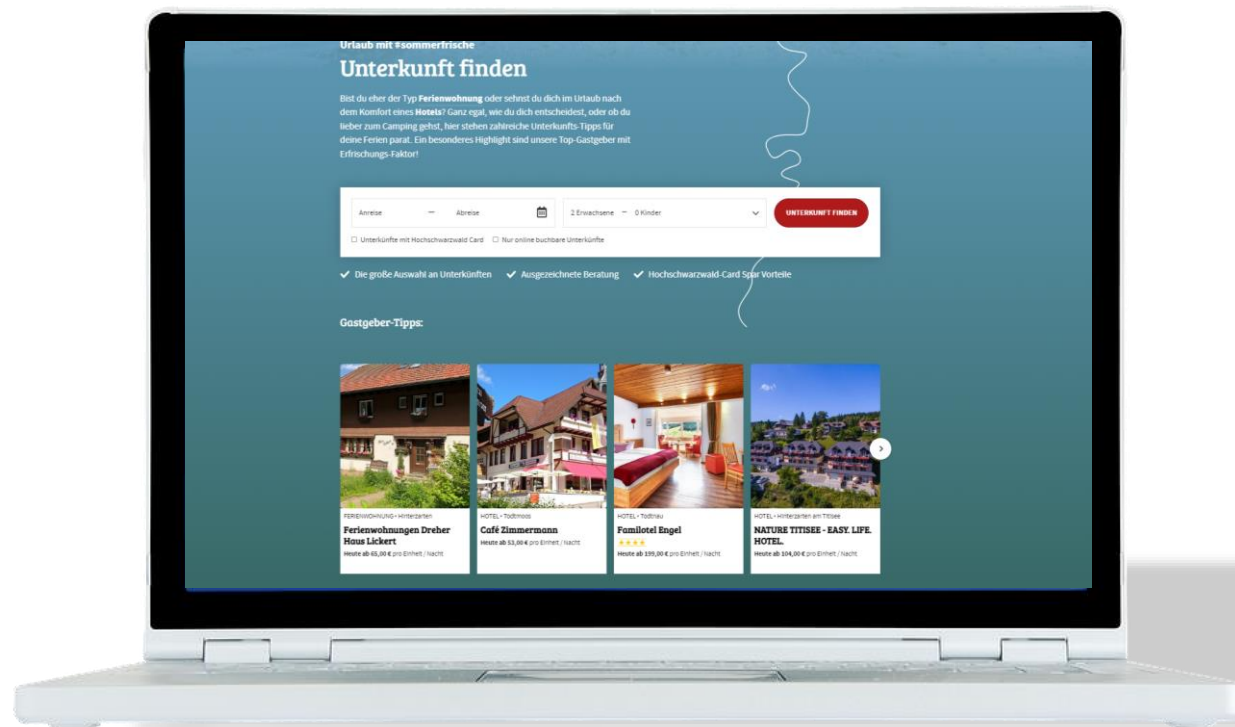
Urlaub mit #sommerfrische

Unterkunft finden

Bist du eher der Typ Ferienwohnung oder sehnst du dich im Urlaub nach dem Komfort eines Hotels? Ganz egal, wie du dich entscheidest, oder ob du lieber zum Camping gehst, hier stehen zahlreiche Unterkunfts-Tipps für deine Ferien parat. Ein besonderes Highlight sind unsere Top-Gastgeber mit Erfrischungs-Faktor!

Anreise – Abreise

2 Erwachsene – 0 Kinder

UNTERKUNFT FINDEN

☐ Unterkünfte mit Hochschwarzwald Card ☐ Nur online buchbare Unterkünfte

✔ Die große Auswahl an Unterkünften ✔ Ausgezeichnete Beratung ✔ Hochschwarzwald-Card Spar Vorteile

Gastgeber-Tipps:

FERIENWOHNUNG • Hinterzarten
Ferienwohnungen Dreher Haus Lickert
Heute ab 65,00 € pro Einheit / Nacht

HOTEL • Todtmoos
Café Zimmermann
Heute ab 53,00 € pro Einheit / Nacht

HOTEL • Todtnau
Familotel Engel
★★★★
Heute ab 199,00 € pro Einheit / Nacht

HOTEL • Hinterzarten am Titisee
NATURE TITISEE - EASY. LIFE. HOTEL.
Heute ab 104,00 € pro Einheit / Nacht